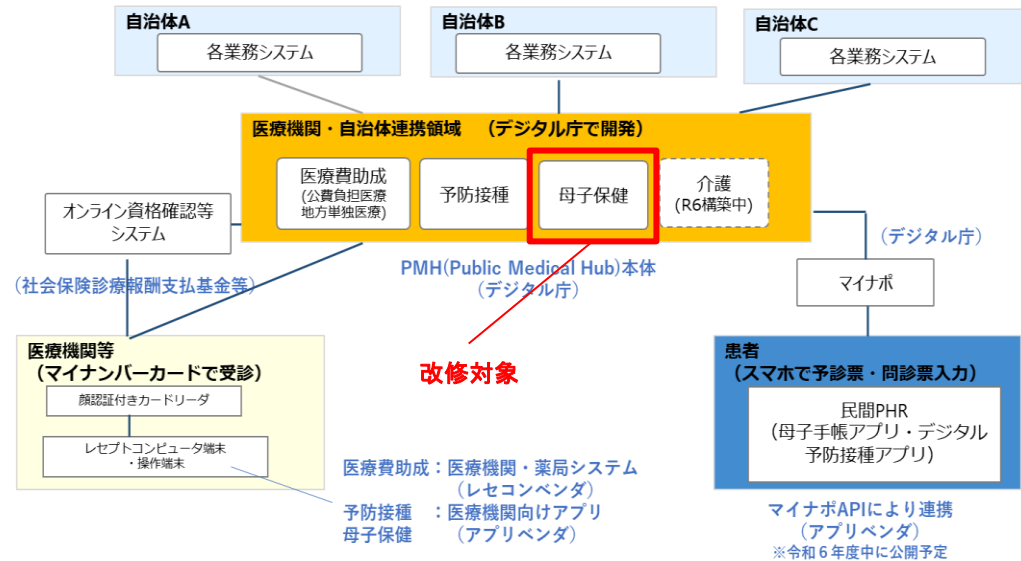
自治体A
各業務システム

自治体B
各業務システム

自治体C
各業務システム

医療機関・自治体連携領域　（デジタル庁で開発）

医療費助成
(公費負担医療
地方単独医療)

予防接種

母子保健

介護
(R6構築中)

オンライン資格確認等
システム

（社会保険診療報酬支払基金等）

PMH(Public Medical Hub)本体
（デジタル庁）

（デジタル庁）

マイナポ

改修対象

医療機関等
（マイナンバーカードで受診）

顔認証付きカードリーダ

レセプトコンピュータ端末
・操作端末

患者
（スマホで予診票・問診票入力）

民間PHR
（母子手帳アプリ・デジタル
予防接種アプリ）

医療費助成：医療機関・薬局システム
（レセコンベンダ）
予防接種　：医療機関向けアプリ
母子保健　（アプリベンダ）

マイナポAPIにより連携
（アプリベンダ）
※令和６年度中に公開予定